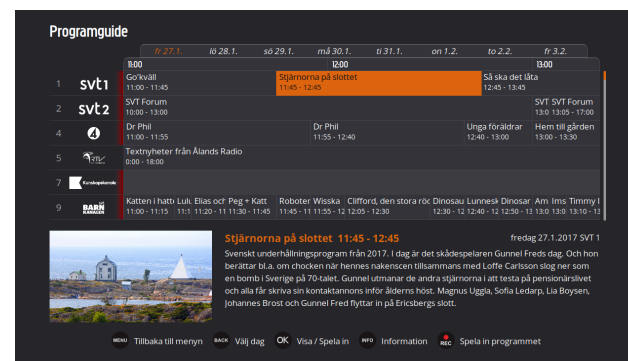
Programguide

fr 27.1. | lö 28.1. | sö 29.1. | må 30.1. | ti 31.1. | on 1.2. | to 2.2. | fr 3.2.

11:00 | 12:00 | 13:00

| | | | | | |
|---|---|---|---|---|---|
| 1 | svt1 | Go'kväll 11:00 - 11:45 | Stjärnorna på slottet 11:45 - 12:45 | Så ska det låta 12:45 - 13:45 | |
| 2 | svt2 | SVT Forum 11:00 - 13:05 | | SVT SVT Forum 13:0 13:05 - 17:00 | |
| 4 | 4 | Dr Phil 11:00 - 11:55 | Dr Phil 11:55 - 12:40 | Unga föräldrar 12:40 - 13:00 | Hem till gården 13:00 - 13:30 |
| 5 | ÅTV | Textnyheter från Ålands Radio 0:00 - 18:00 | | | |
| 7 | Karaokekanalen | | | | |
| 9 | BARN KANALEN | Katten i hatte Lul Elias oc Peg + Katt 11:00 - 11:15 11:1 11:20 - 11 11:30 - 11:45 | Roboter Wisska Clifford, den stora röd Dinosau Lunnesk Dinosar 11:45 - 11 11:55 - 12 12:05 - 12:30 12:30 - 12 12:40 - 12 12:50 - 13 | Am Ims Timmy I 13:0 13:10 13:10 - 13:20 | |

Stjärnorna på slottet 11:45 - 12:45

fredag 27.1.2017 SVT 1

Svenskt underhållningprogram från 2017. I dag är det skådespelaren Gunnel Freds dag. Och hon berättar bl.a. om chocken när hennes nakenscen tillsammans med Loffe Carlsson slog ner som en bomb i Sverige på 70-talet. Gunnel utmanar de andra stjärnorna i att testa på pensionärslivet och alla får skriva sin kontaktannons inför ålderns höst. Magnus Uggla, Sofia Ledarp, Lia Boysen, Johannes Brost och Gunnel Fred flyttar in på Ericsbergs slott.

MENU Tillbaka till menyn BACK Välj dag OK Visa / Spela in INFO Information REC Spela in programmet